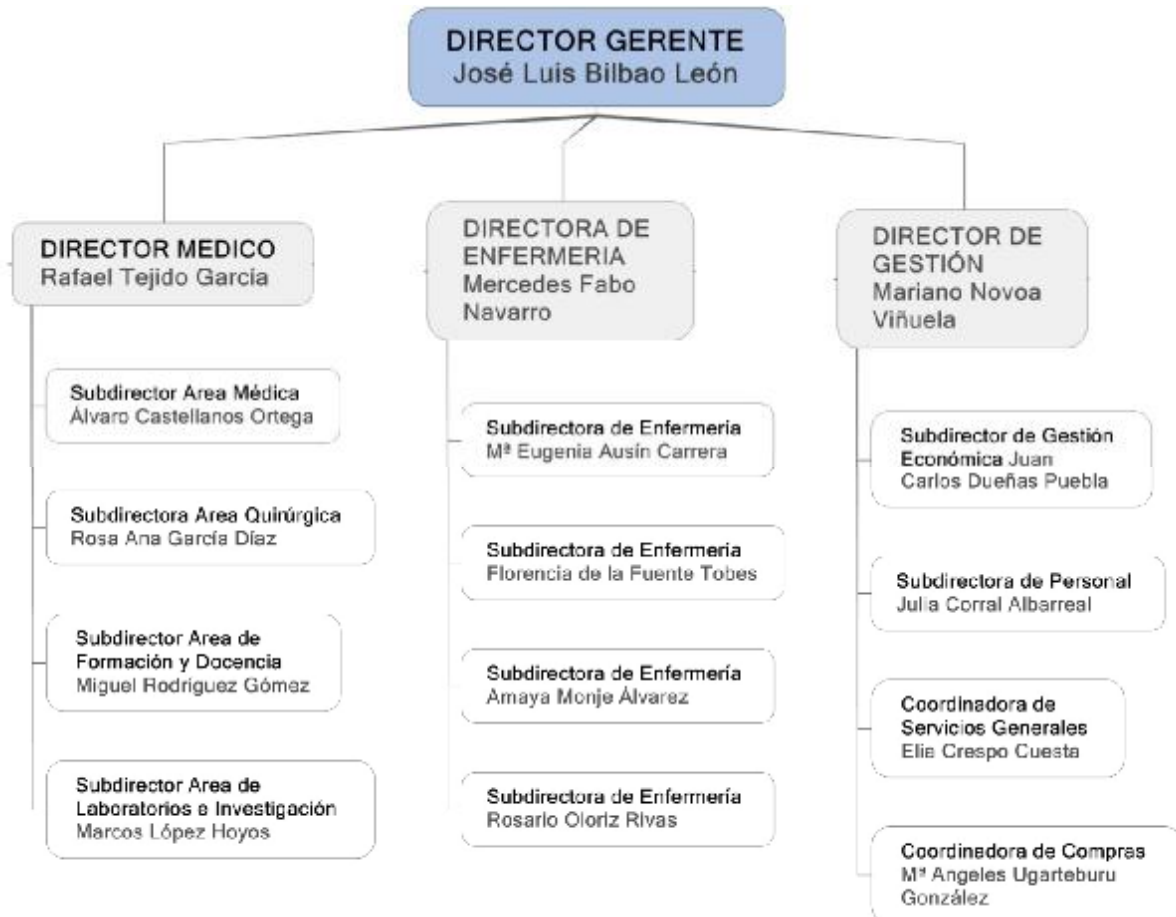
DIRECTOR GERENTE
José Luis Bilbao León

DIRECTOR MEDICO
Rafael Tejido García

Subdirector Area Médica
Álvaro Castellanos Ortega

Subdirectora Area Quirúrgica
Rosa Ana García Díaz

Subdirector Area de Formación y Docencia
Miguel Rodríguez Gómez

Subdirector Area de Laboratorios e Investigación
Marcos López Hoyos

DIRECTORA DE ENFERMERIA
Mercedes Fabo Navarro

Subdirectora de Enfermeria
Mª Eugenia Ausín Carrera

Subdirectora de Enfermeria
Florencia de la Fuente Tobes

Subdirectora de Enfermería
Amaya Monje Álvarez

Subdirectora de Enfermería
Rosario Oloriz Rivas

DIRECTOR DE GESTIÓN
Mariano Novoa Viñuela

Subdirector de Gestión Económica Juan Carlos Dueñas Puebla

Subdirectora de Personal
Julia Corral Albarreal

Coordinadora de Servicios Generales
Elia Crespo Cuesta

Coordinadora de Compras
Mª Angeles Ugarteburu González